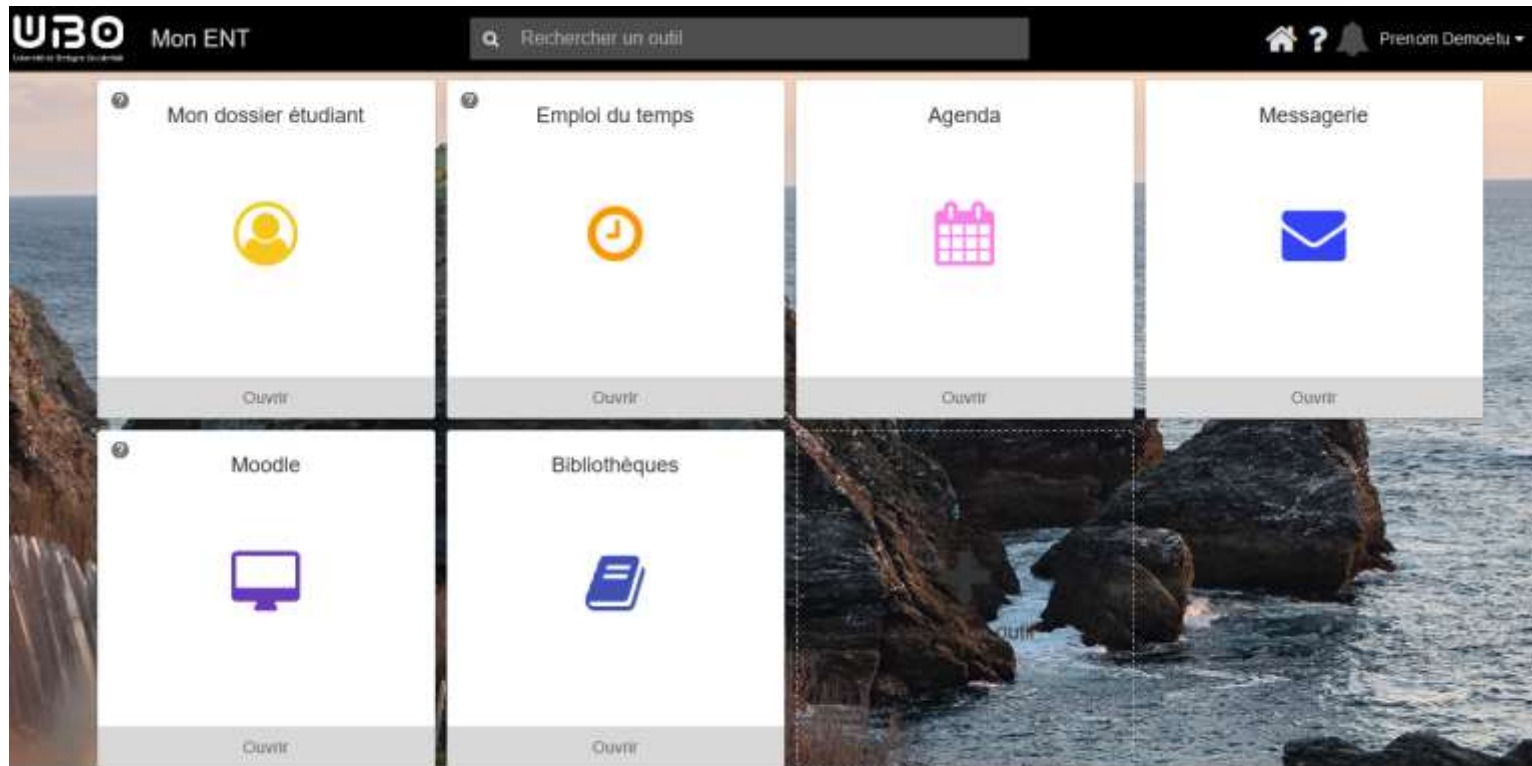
UBO Université de Bretagne Occidentale

Mon ENT

Rechercher un outil

Prenom Demoetu

Mon dossier étudiant

Ouvrir

Emploi du temps

Ouvrir

Agenda

Ouvrir

Messagerie

Ouvrir

Moodle

Ouvrir

Bibliothèques

Ouvrir

outil